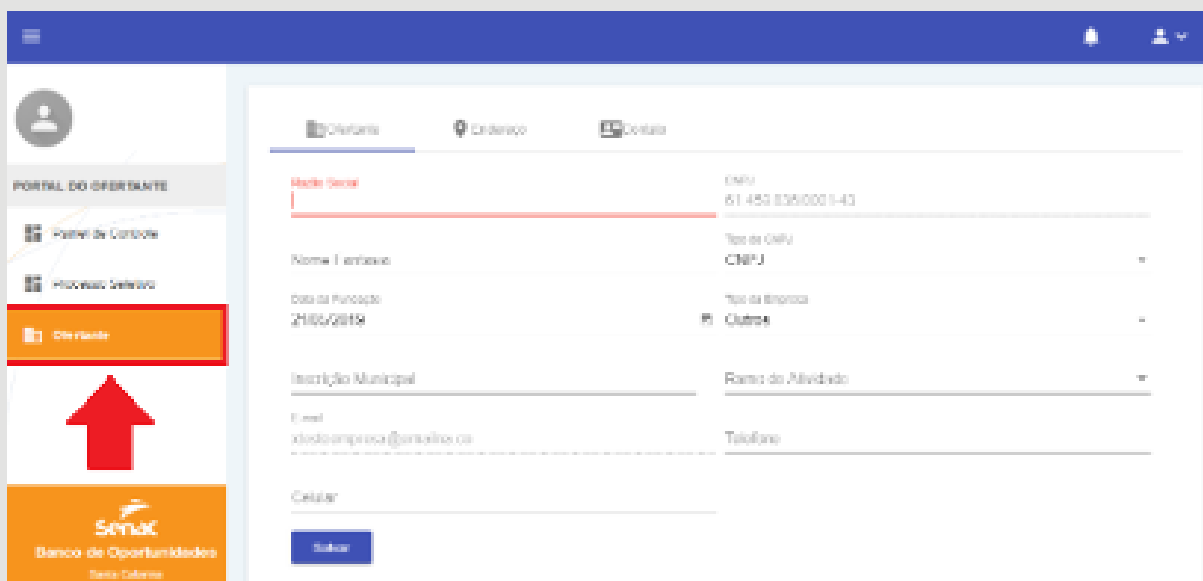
PORTAL DO OFERTANTE

Painel de Controle

Processo Seletivo

Ofertante

Senac
Banco de Oportunidades
Santa Catarina

Ofertante
Endereço
Contato

Razão Social

CNPJ
61.453.836/0001-43

Nome Fantasia

Tipo de CNPJ
CNPJ

Data de Fundação
21/05/2019

Tipo de Empresa
Outros

Inscrição Municipal

Ramo de Atividade

E-mail
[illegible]empresa@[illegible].co

Telefone

Celular

Salvar